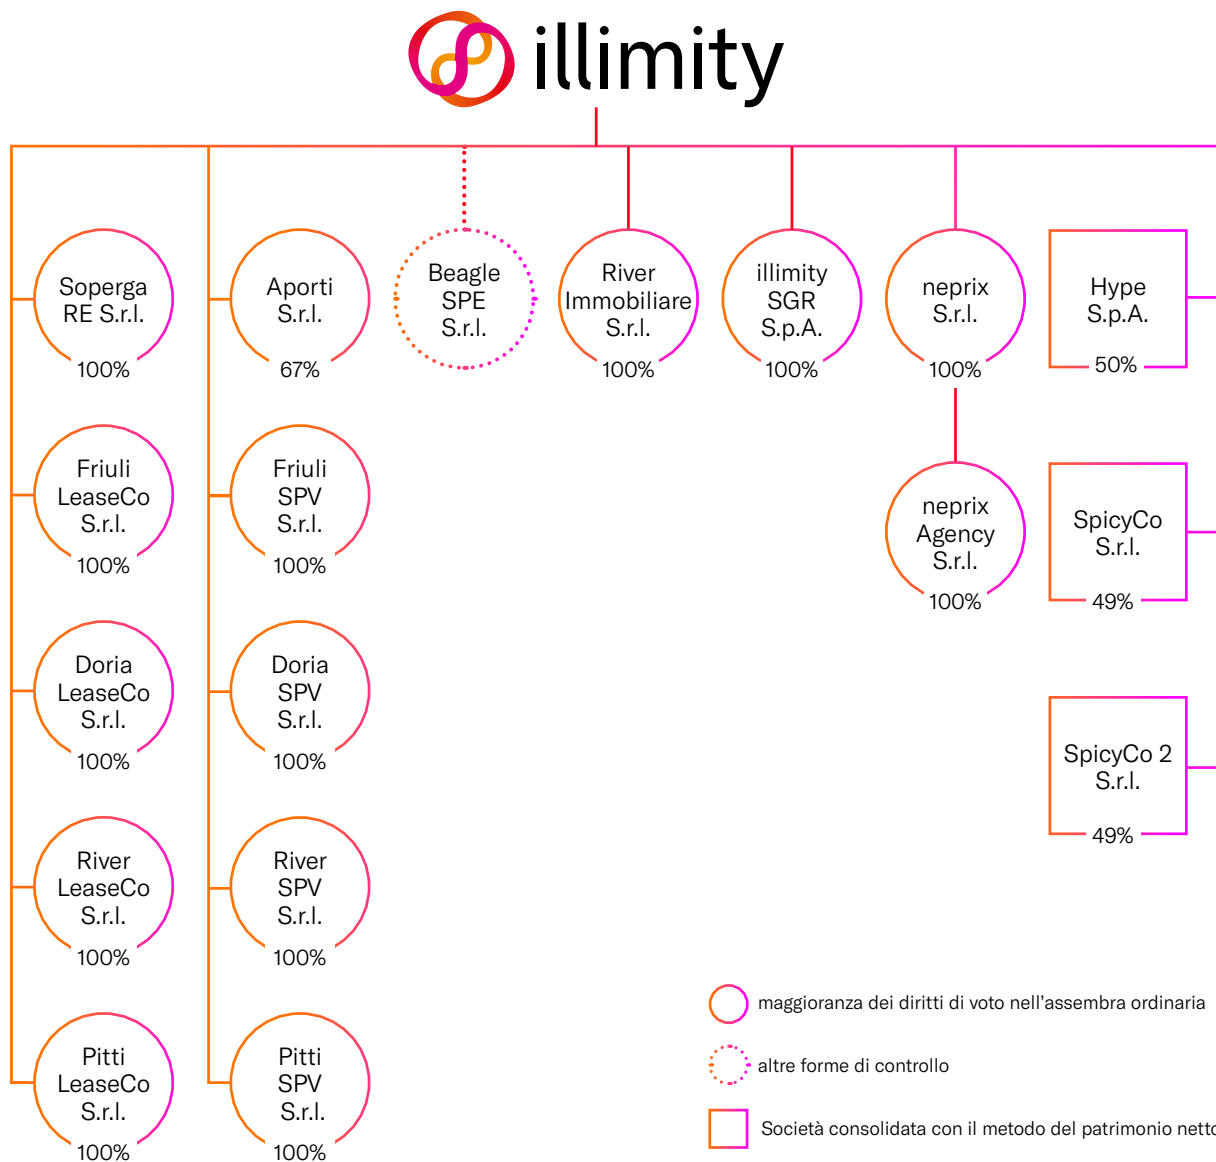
illimity

Soperga RE S.r.l.
100%

Aporti S.r.l.
67%

Beagle SPE S.r.l.

River Immobiliare S.r.l.
100%

illimity SGR S.p.A.
100%

neprix S.r.l.
100%

Hype S.p.A.
50%

Friuli LeaseCo S.r.l.
100%

Friuli SPV S.r.l.
100%

neprix Agency S.r.l.
100%

SpicyCo S.r.l.
49%

Doria LeaseCo S.r.l.
100%

Doria SPV S.r.l.
100%

SpicyCo 2 S.r.l.
49%

River LeaseCo S.r.l.
100%

River SPV S.r.l.
100%

Pitti LeaseCo S.r.l.
100%

Pitti SPV S.r.l.
100%

maggioranza dei diritti di voto nell'assembra ordinaria

altre forme di controllo

Società consolidata con il metodo del patrimonio netto